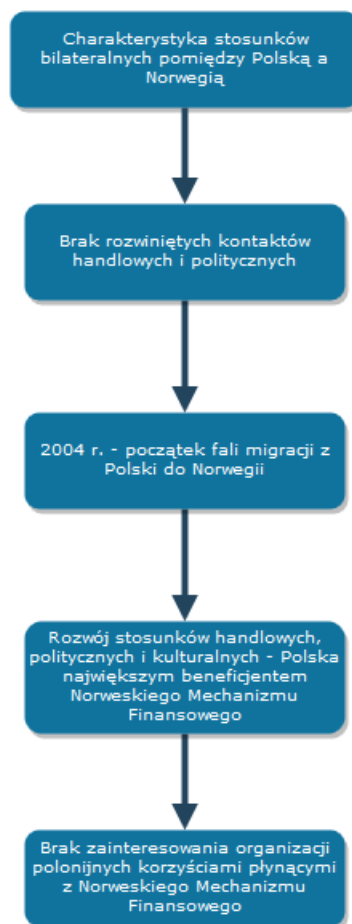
Charakterystyka stosunków bilateralnych pomiędzy Polską a Norwegią

Brak rozwiniętych kontaktów handlowych i politycznych

2004 r. - początek fali migracji z Polski do Norwegii

Rozwój stosunków handlowych, politycznych i kulturalnych - Polska największym beneficjentem Norweskiego Mechanizmu Finansowego

Brak zainteresowania organizacji polonijnych korzyściami płynącymi z Norweskiego Mechanizmu Finansowego